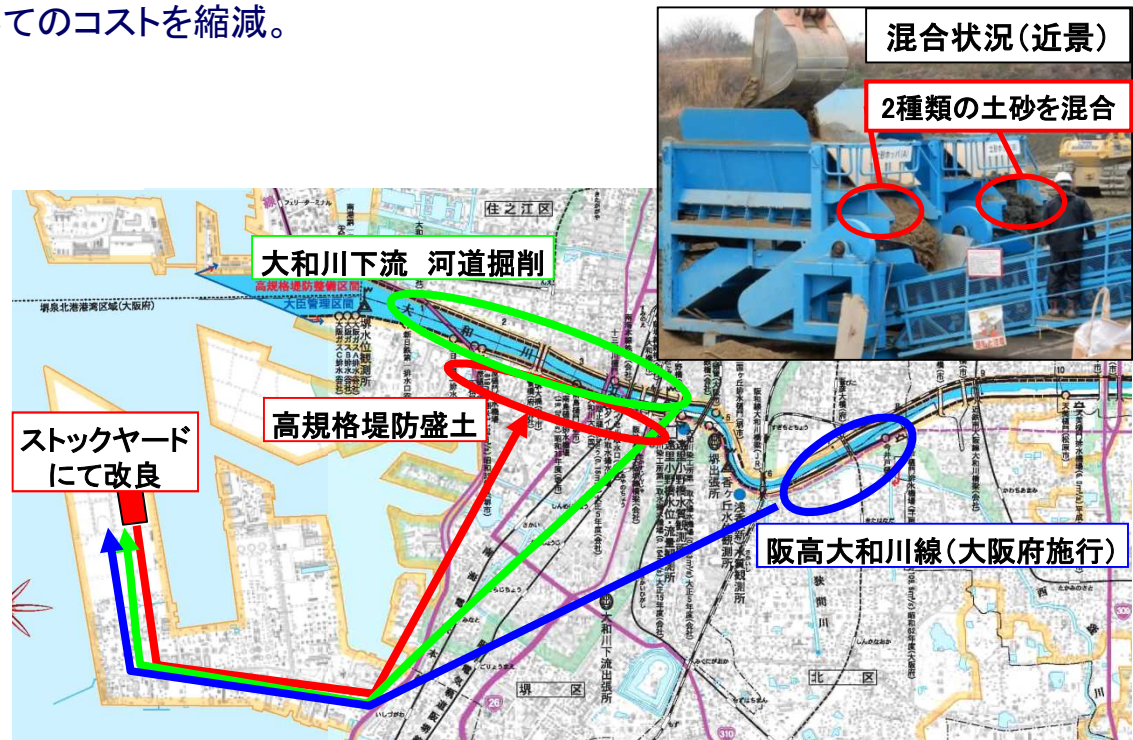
てのコストを縮減。

混合状況（近景）

2種類の土砂を混合

大和川下流　河道掘削

高規格堤防盛土

ストックヤードにて改良

阪高大和川線（大阪府施行）

住之江区

堺区

北区

高規格堤防整備区間

大臣管理区間

堺泉北港港湾区域（大阪府）

大和川下流出張所